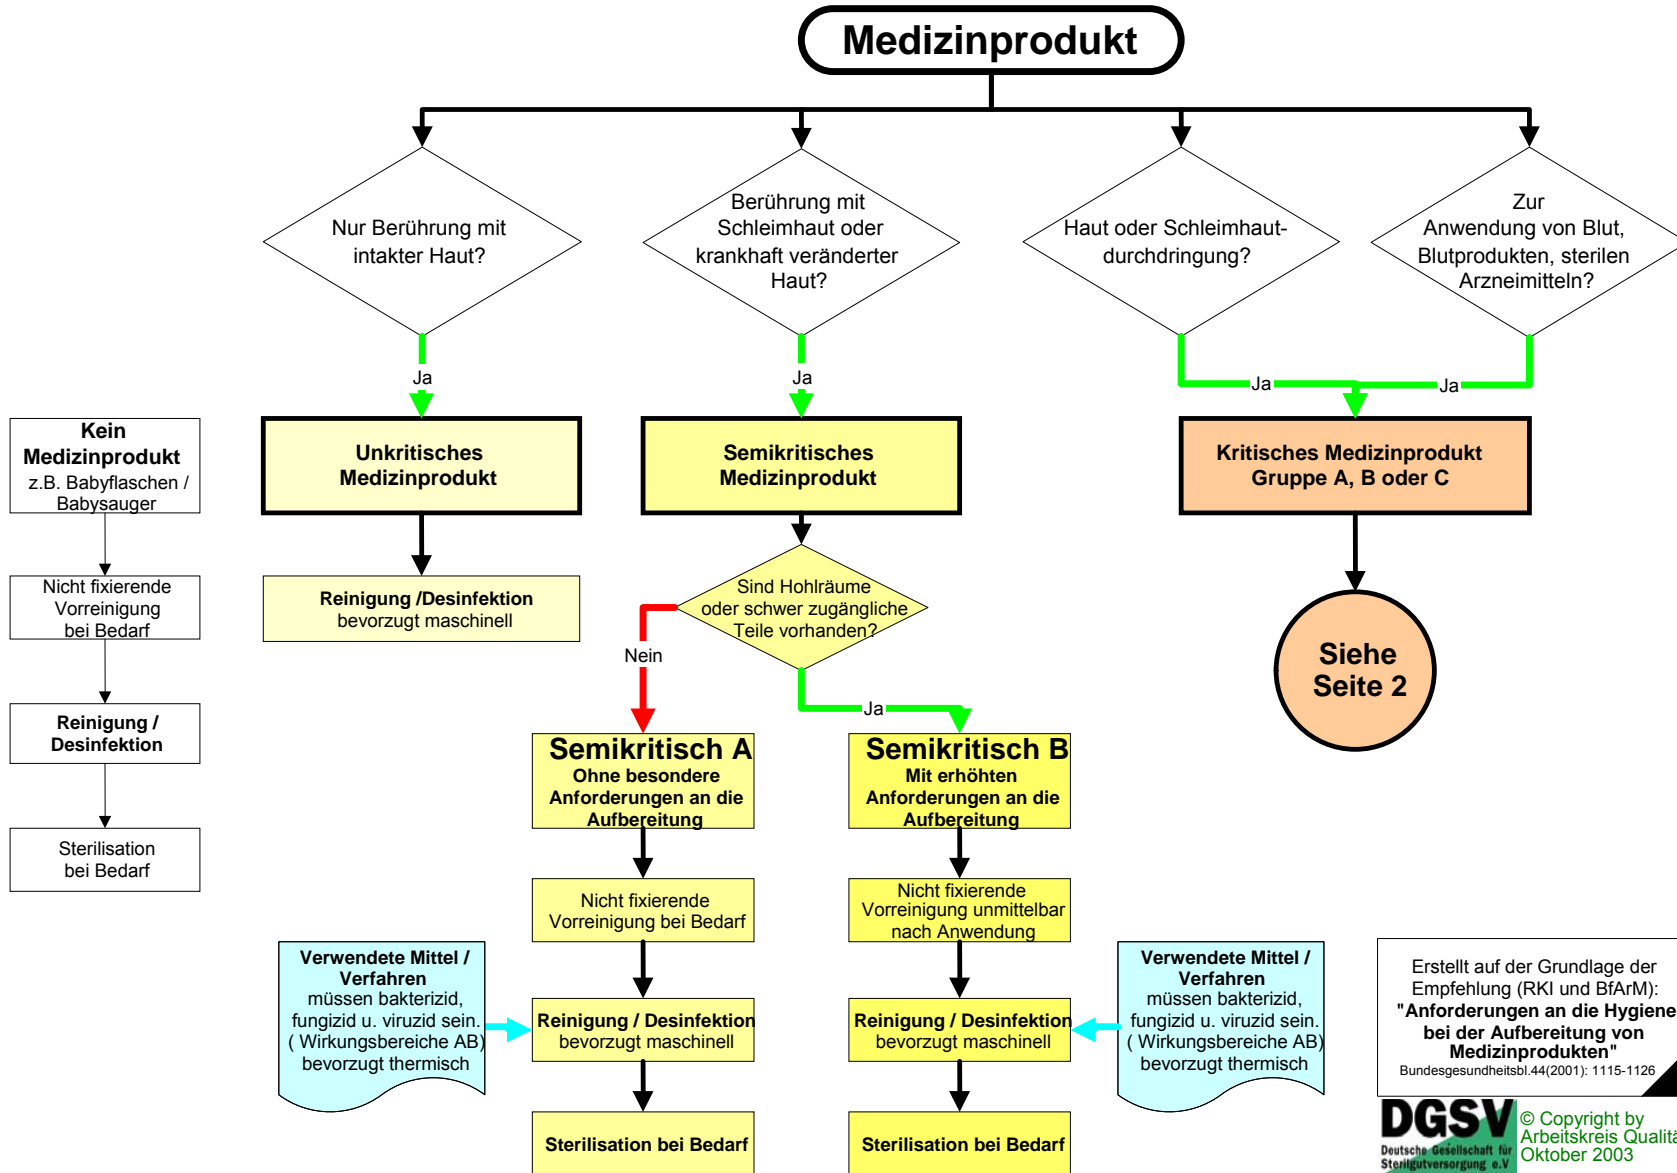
Medizinprodukt

Nur Berührung mit intakter Haut?

Berührung mit Schleimhaut oder krankhaft veränderter Haut?

Haut oder Schleimhaut-durchdringung?

Zur Anwendung von Blut, Blutprodukten, sterilen Arzneimitteln?

Ja

Ja

Ja

Ja

Kein Medizinprodukt
z.B. Babyflaschen / Babysauger

Nicht fixierende Vorreinigung bei Bedarf

Reinigung / Desinfektion

Sterilisation bei Bedarf

Unkritisches Medizinprodukt

Reinigung /Desinfektion
bevorzugt maschinell

Semikritisches Medizinprodukt

Sind Hohlräume oder schwer zugängliche Teile vorhanden?

Nein

Ja

Kritisches Medizinprodukt
Gruppe A, B oder C

Siehe Seite 2

Semikritisch A
Ohne besondere Anforderungen an die Aufbereitung

Nicht fixierende Vorreinigung bei Bedarf

Reinigung / Desinfektion
bevorzugt maschinell

Sterilisation bei Bedarf

Semikritisch B
Mit erhöhten Anforderungen an die Aufbereitung

Nicht fixierende Vorreinigung unmittelbar nach Anwendung

Reinigung / Desinfektion
bevorzugt maschinell

Sterilisation bei Bedarf

Verwendete Mittel / Verfahren
müssen bakterizid, fungizid u. viruzid sein.
( Wirkungsbereiche AB)
bevorzugt thermisch

Verwendete Mittel / Verfahren
müssen bakterizid, fungizid u. viruzid sein.
( Wirkungsbereiche AB)
bevorzugt thermisch

Erstellt auf der Grundlage der Empfehlung (RKI und BfArM):
"Anforderungen an die Hygiene bei der Aufbereitung von Medizinprodukten"
Bundesgesundheitsbl.44(2001): 1115-1126

DGSV
Deutsche Gesellschaft für Sterilgutversorgung e.V

© Copyright by Arbeitskreis Qualitä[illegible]
Oktober 2003